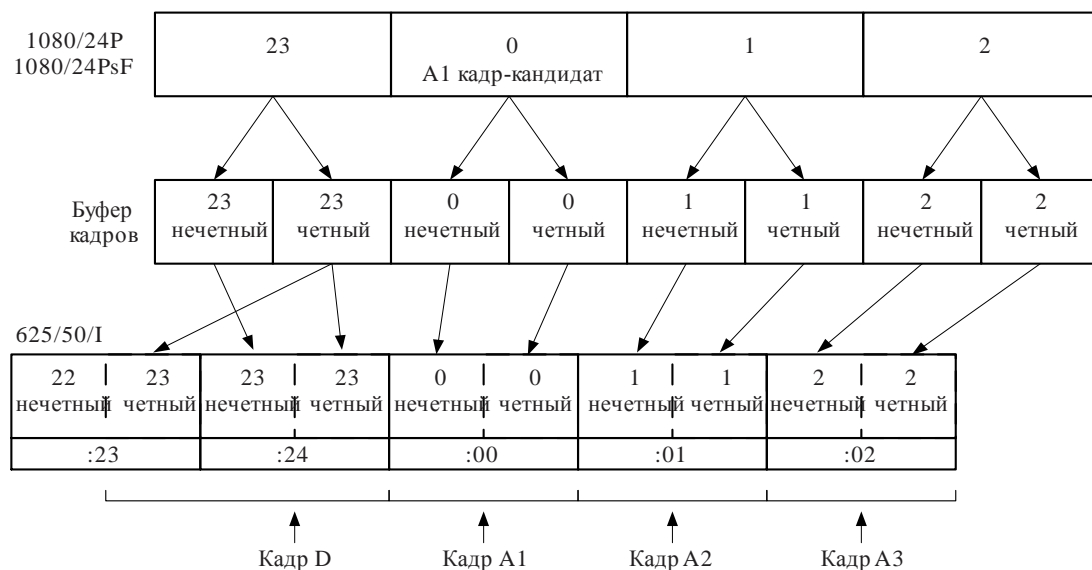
1080/24P
1080/24PsF

| 23 | 0 A1 кадр-кандидат | 1 | 2 |
|---|---|---|---|

Буфер кадров

| 23 нечетный | 23 четный | 0 нечетный | 0 четный | 1 нечетный | 1 четный | 2 нечетный | 2 четный |
|---|---|---|---|---|---|---|---|

625/50/I

| 22 нечетный | 23 четный | 23 нечетный | 23 четный | 0 нечетный | 0 четный | 1 нечетный | 1 четный | 2 нечетный | 2 четный |
|---|---|---|---|---|---|---|---|---|---|
| :23 | | :24 | | :00 | | :01 | | :02 | |

Кадр D
Кадр A1
Кадр A2
Кадр A3